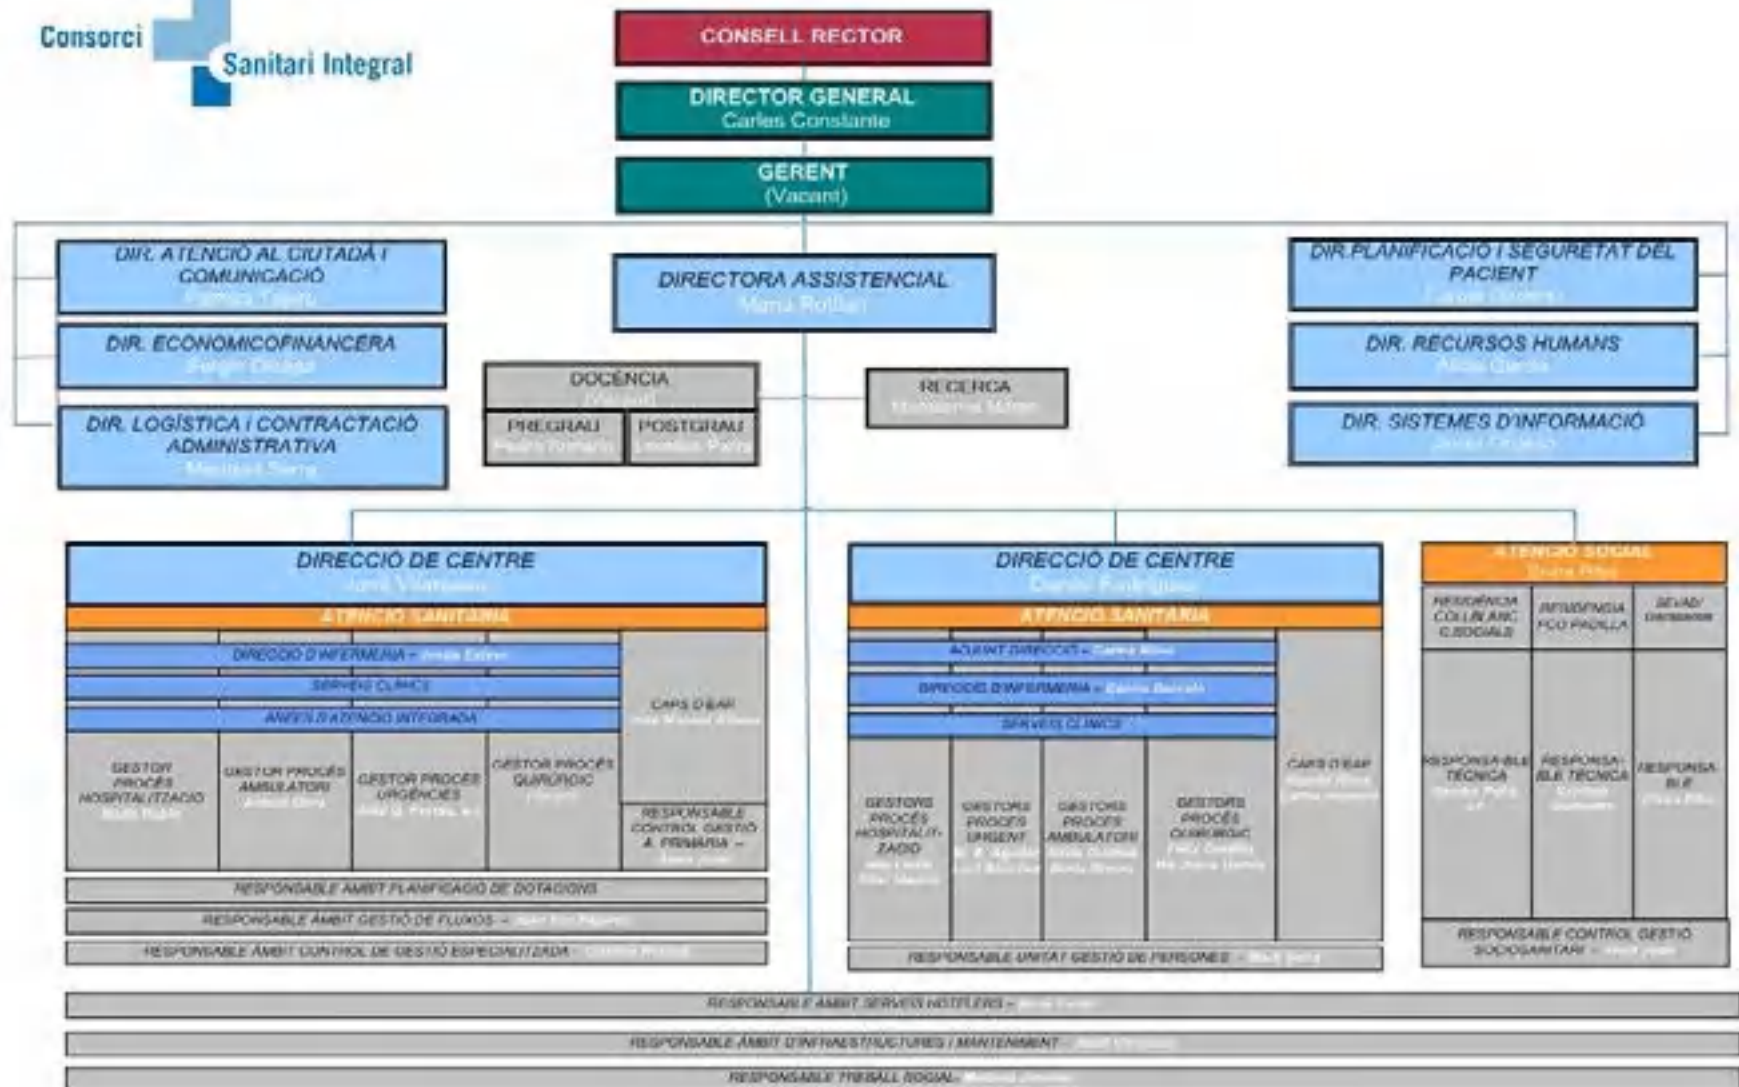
Consorci Sanitari Integral

CONSELL RECTOR

DIRECTOR GENERAL
Carles Constante

GERENT
(Vacant)

DIR. ATENCIÓ AL CIUTADÀ I COMUNICACIÓ
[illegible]

DIR. ECONOMICOFINANCERA
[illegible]

DIR. LOGÍSTICA i CONTRACTACIÓ ADMINISTRATIVA
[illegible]

DIRECTORA ASSISTENCIAL
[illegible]

DOCÈNCIA
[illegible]

PREGRAU
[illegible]

POSTGRAU
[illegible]

RECERCA
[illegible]

DIR. PLANIFICACIÓ I SEGURETAT DEL PACIENT
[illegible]

DIR. RECURSOS HUMANS
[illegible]

DIR. SISTEMES D'INFORMACIÓ
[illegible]

DIRECCIÓ DE CENTRE
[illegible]

ATENCIÓ SANITÀRIA

DIRECCIÓ D'INFERMERIA – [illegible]

SERVEIS CLÍNICS

ÀREES D'ATENCIÓ INTEGRADA

CAPS D'EAP
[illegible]

GESTOR PROCÉS HOSPITALITZACIÓ
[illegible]

GESTOR PROCÉS AMBULATORI
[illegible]

GESTOR PROCÉS URGÈNCIES
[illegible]

GESTOR PROCÉS QUIRÚRGIC
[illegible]

RESPONSABLE CONTROL GESTIÓ A. PRIMÀRIA – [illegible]

RESPONSABLE ÀMBIT PLANIFICACIÓ DE DOTACIONS

RESPONSABLE ÀMBIT GESTIÓ DE FLUXOS – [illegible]

RESPONSABLE ÀMBIT CONTROL DE GESTIÓ ESPECIALITZADA – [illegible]

DIRECCIÓ DE CENTRE
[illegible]

ATENCIÓ SANITÀRIA

ADJUNT DIRECCIÓ – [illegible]

DIRECCIÓ D'INFERMERIA – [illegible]

SERVEIS CLÍNICS

GESTORS PROCÉS HOSPITALITZACIÓ
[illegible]

GESTORS PROCÉS URGENT
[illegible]

GESTORS PROCÉS AMBULATORI
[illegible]

GESTORS PROCÉS QUIRÚRGIC
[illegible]

CAPS D'EAP
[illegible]

RESPONSABLE UNITAT GESTIÓ DE PERSONES – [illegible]

ATENCIÓ SOCIAL
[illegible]

RESIDÈNCIA COLL BLANC C.SOCIALS

RESIDÈNCIA FCO PADILLA

SEVAD/ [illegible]

RESPONSABLE TÈCNICA
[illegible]

RESPONSABLE TÈCNICA
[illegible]

RESPONSABLE
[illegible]

RESPONSABLE CONTROL GESTIÓ SOCIOSANITARI – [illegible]

RESPONSABLE ÀMBIT SERVEIS HOTELERS – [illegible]

RESPONSABLE ÀMBIT D'INFRAESTRUCTURES / MANTENIMENT – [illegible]

RESPONSABLE TREBALL SOCIAL – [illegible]